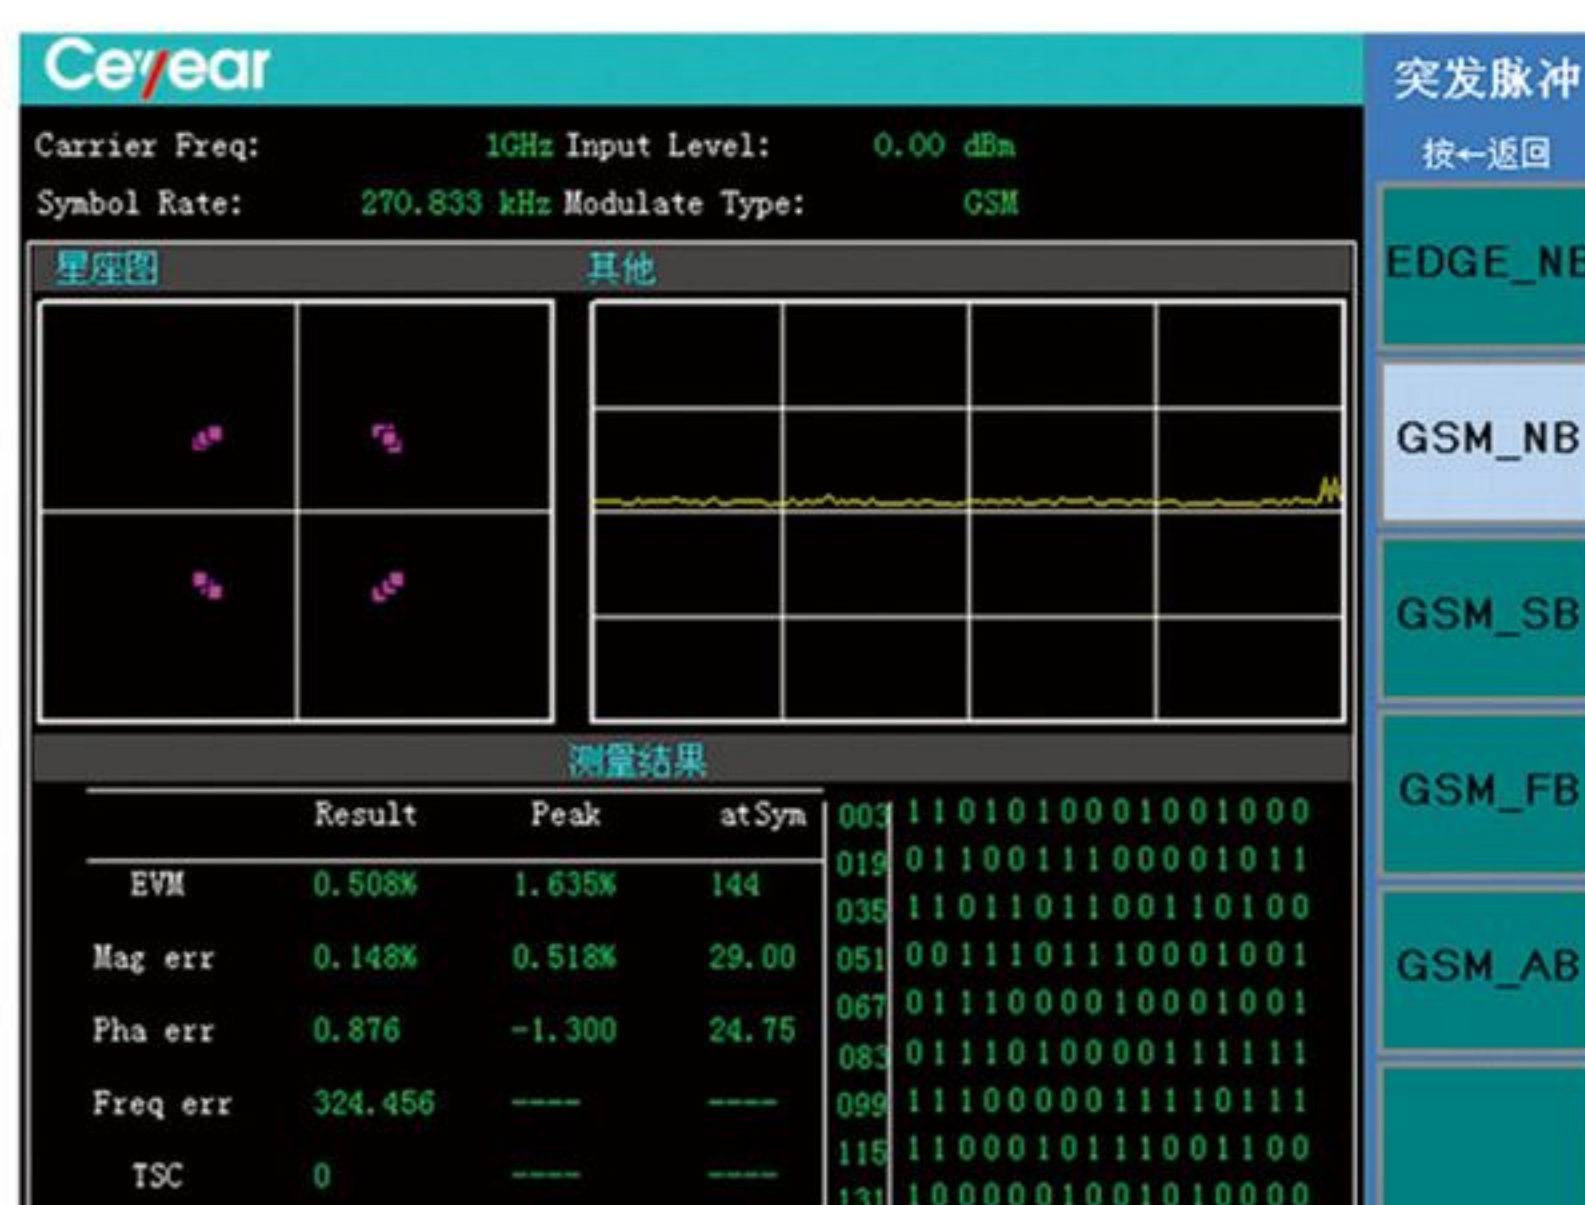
Ceyear

Carrier Freq: 1GHz Input Level: 0.00 dBm
Symbol Rate: 270.833 kHz Modulate Type: GSM

星座图 其他

测量结果

| | Result | Peak | at Sym |
|---|---|---|---|
| EVM | 0.508% | 1.635% | 144 |
| Mag err | 0.148% | 0.518% | 29.00 |
| Pha err | 0.876 | -1.300 | 24.75 |
| Freq err | 324.456 | ---- | ---- |
| TSC | 0 | ---- | ---- |

003 1 1 0 1 0 1 0 0 0 1 0 0 1 0 0 0
019 0 1 1 0 0 1 1 1 0 0 0 0 1 0 1 1
035 1 1 0 1 1 0 1 1 0 0 1 1 0 1 0 0
051 0 0 1 1 1 0 1 1 1 0 0 0 1 0 0 1
067 0 1 1 1 0 0 0 0 1 0 0 0 1 0 0 1
083 0 1 1 1 0 1 0 0 0 0 1 1 1 1 1 1
099 1 1 1 0 0 0 0 0 1 1 1 1 0 1 1 1
115 1 1 0 0 0 1 0 1 1 1 0 0 1 1 0 0
131 1 0 0 0 0 0 1 0 0 1 0 1 0 0 0 0

突发脉冲
按←返回
EDGE_NB
GSM_NB
GSM_SB
GSM_FB
GSM_AB